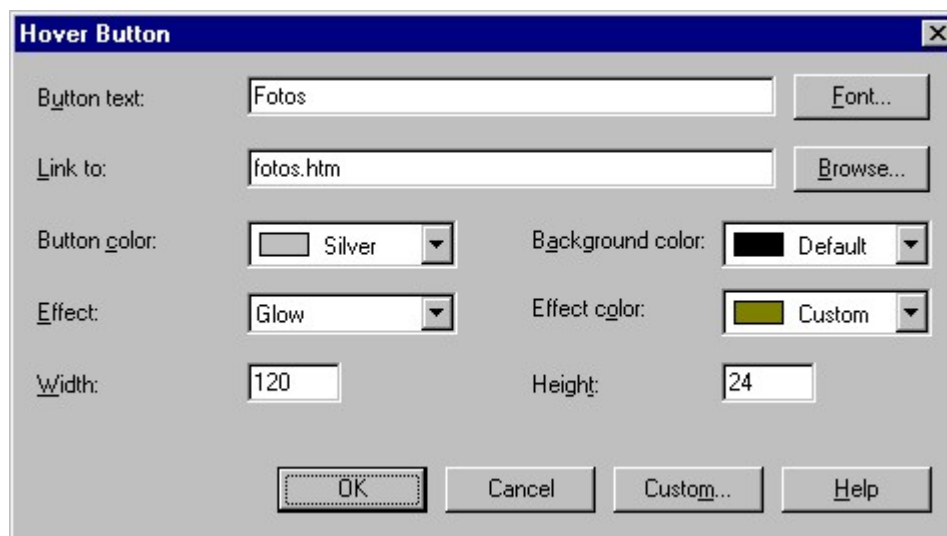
Hover Button

Button text: Fotos Font...

Link to: fotos.htm Browse...

Button color: Silver

Background color: Default

Effect: Glow

Effect color: Custom

Width: 120

Height: 24

OK Cancel Custom... Help